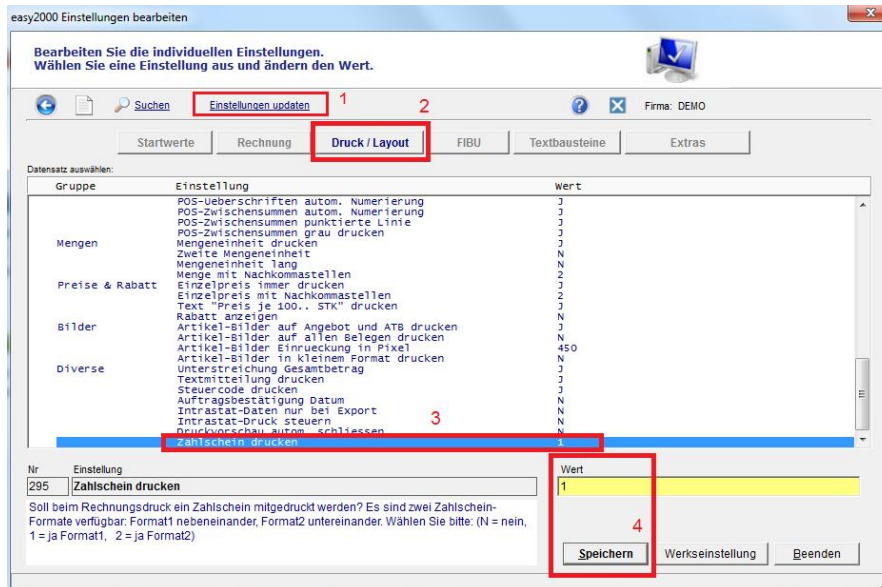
easy2000 Einstellungen bearbeiten

Bearbeiten Sie die individuellen Einstellungen.
Wählen Sie eine Einstellung aus und ändern den Wert.

Suchen Einstellungen updaten 1 2 Firma: DEMO

Startwerte Rechnung Druck / Layout FIBU Textbausteine Extras

Datensatz auswählen:

| Gruppe | Einstellung | Wert |
|---|---|---|
| | POS-Ueberschriften autom. Numerierung | J |
| | POS-Zwischensummen autom. Numerierung | J |
| | POS-Zwischensummen punktierte Linie | J |
| | POS-Zwischensummen grau drucken | J |
| Mengen | Mengeneinheit drucken | J |
| | Zweite Mengeneinheit | N |
| | Mengeneinheit lang | N |
| | Menge mit Nachkommastellen | 2 |
| Preise & Rabatt | Einzelpreis immer drucken | J |
| | Einzelpreis mit Nachkommastellen | 2 |
| | Text "Preis je 100.. STK" drucken | J |
| | Rabatt anzeigen | N |
| Bilder | Artikel-Bilder auf Angebot und ATB drucken | J |
| | Artikel-Bilder auf allen Belegen drucken | N |
| | Artikel-Bilder Einrueckung in Pixel | 450 |
| | Artikel-Bilder in kleinem Format drucken | N |
| Diverse | Unterstreichung Gesamtbetrag | J |
| | Textmitteilung drucken | J |
| | Steuercode drucken | J |
| | Auftragsbestätigung Datum | N |
| | Intrastat-Daten nur bei Export | N |
| | Intrastat-Druck steuern | N |
| | Druckvorschau autom. schliessen | N |
| | Zahlschein drucken | 1 |

3

Nr Einstellung
295 Zahlschein drucken

Wert
1

Soll beim Rechnungsdruck ein Zahlschein mitgedruckt werden? Es sind zwei Zahlschein-Formate verfügbar: Format1 nebeneinander, Format2 untereinander. Wählen Sie bitte: (N = nein, 1 = ja Format1, 2 = ja Format2)

4

Speichern Werkseinstellung Beenden